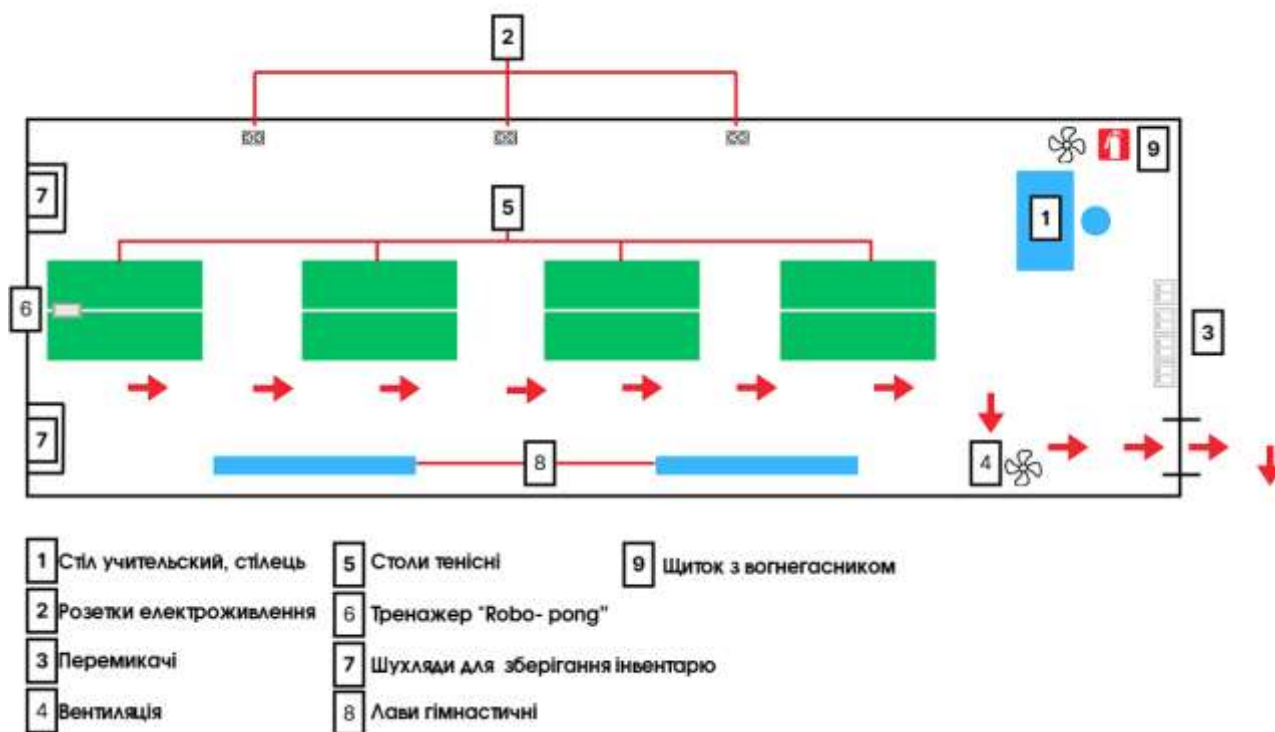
2

9

7

5

1

6

3

7

8

4

1 Стіл учительский, стілець
2 Розетки електроживлення
3 Перемикачі
4 Вентиляція

5 Столи тенісні
6 Тренажер "Robo- pong"
7 Шухляди для зберігання інвентарю
8 Лави гімнастичні

9 Щиток з вогнегасником